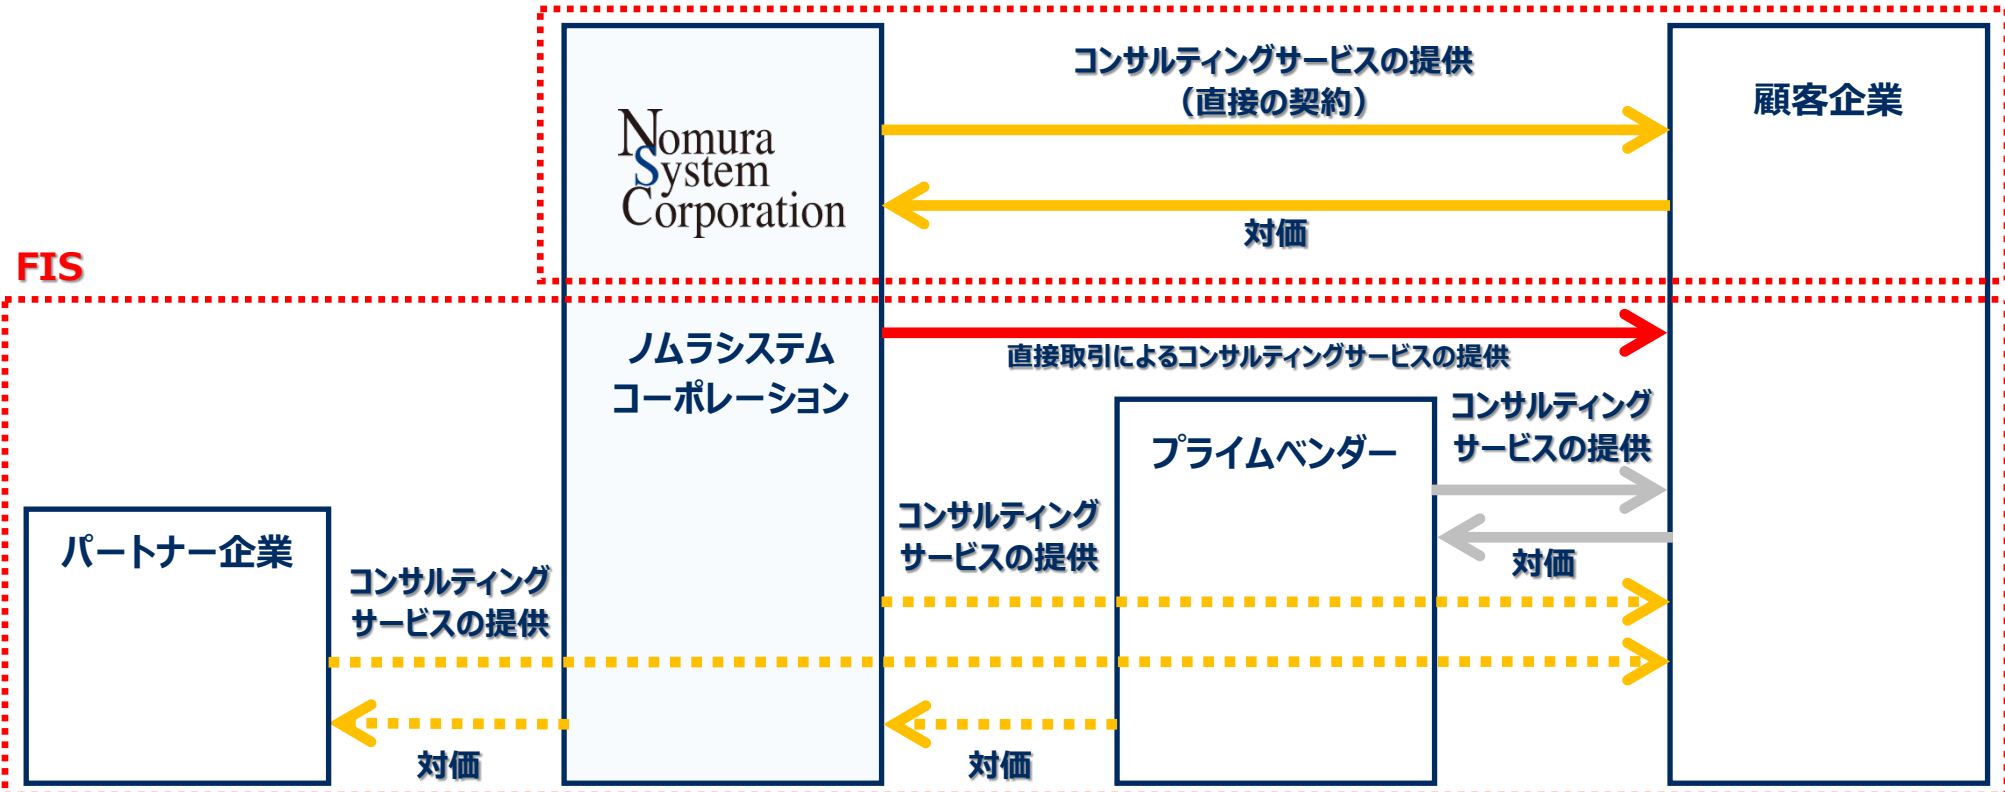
コンサルティングサービスの提供
（直接の契約）

Nomura System Corporation

顧客企業

対価

FIS

ノムラシステム
コーポレーション

直接取引によるコンサルティングサービスの提供

プライムベンダー

コンサルティング
サービスの提供

対価

パートナー企業

コンサルティング
サービスの提供

コンサルティング
サービスの提供

対価

対価